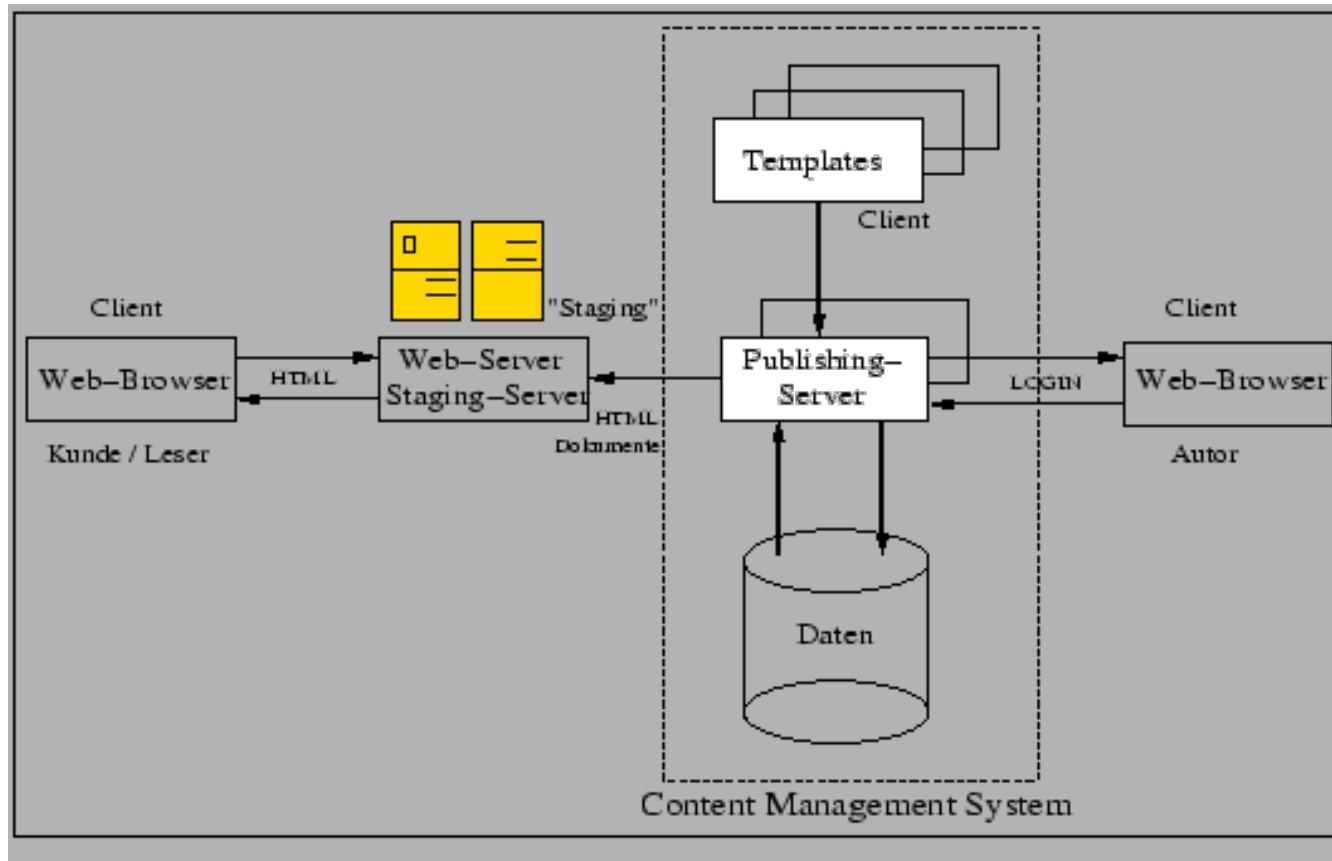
Templates

Client

"Staging"

Client

Client

Web–Browser

HTML

Web–Server
Staging–Server

HTML
Dokumente

Publishing–
Server

LOGIN

Web–Browser

Kunde / Leser

Autor

Daten

Content Management System